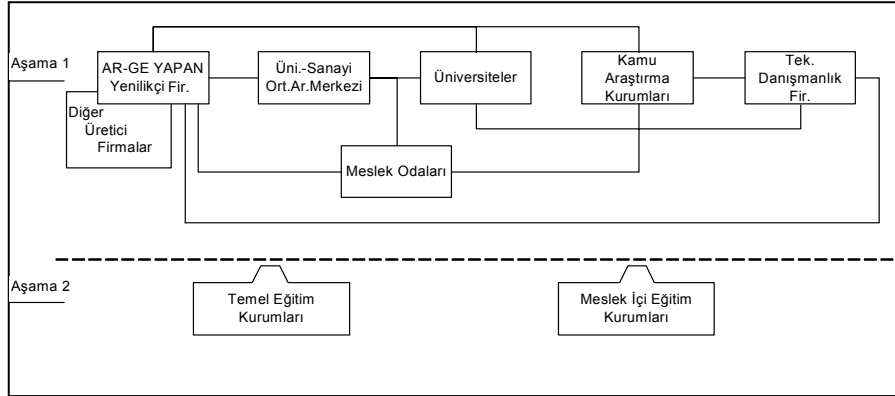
Aşama 1

AR-GE YAPAN Yenilikçi Fir.

Diğer Üretici Firmalar

Üni.-Sanayi Ort.Ar.Merkezi

Üniversiteler

Kamu Araştırma Kurumları

Tek. Danışmanlık Fir.

Meslek Odaları

Aşama 2

Temel Eğitim Kurumları

Meslek İçi Eğitim Kurumları